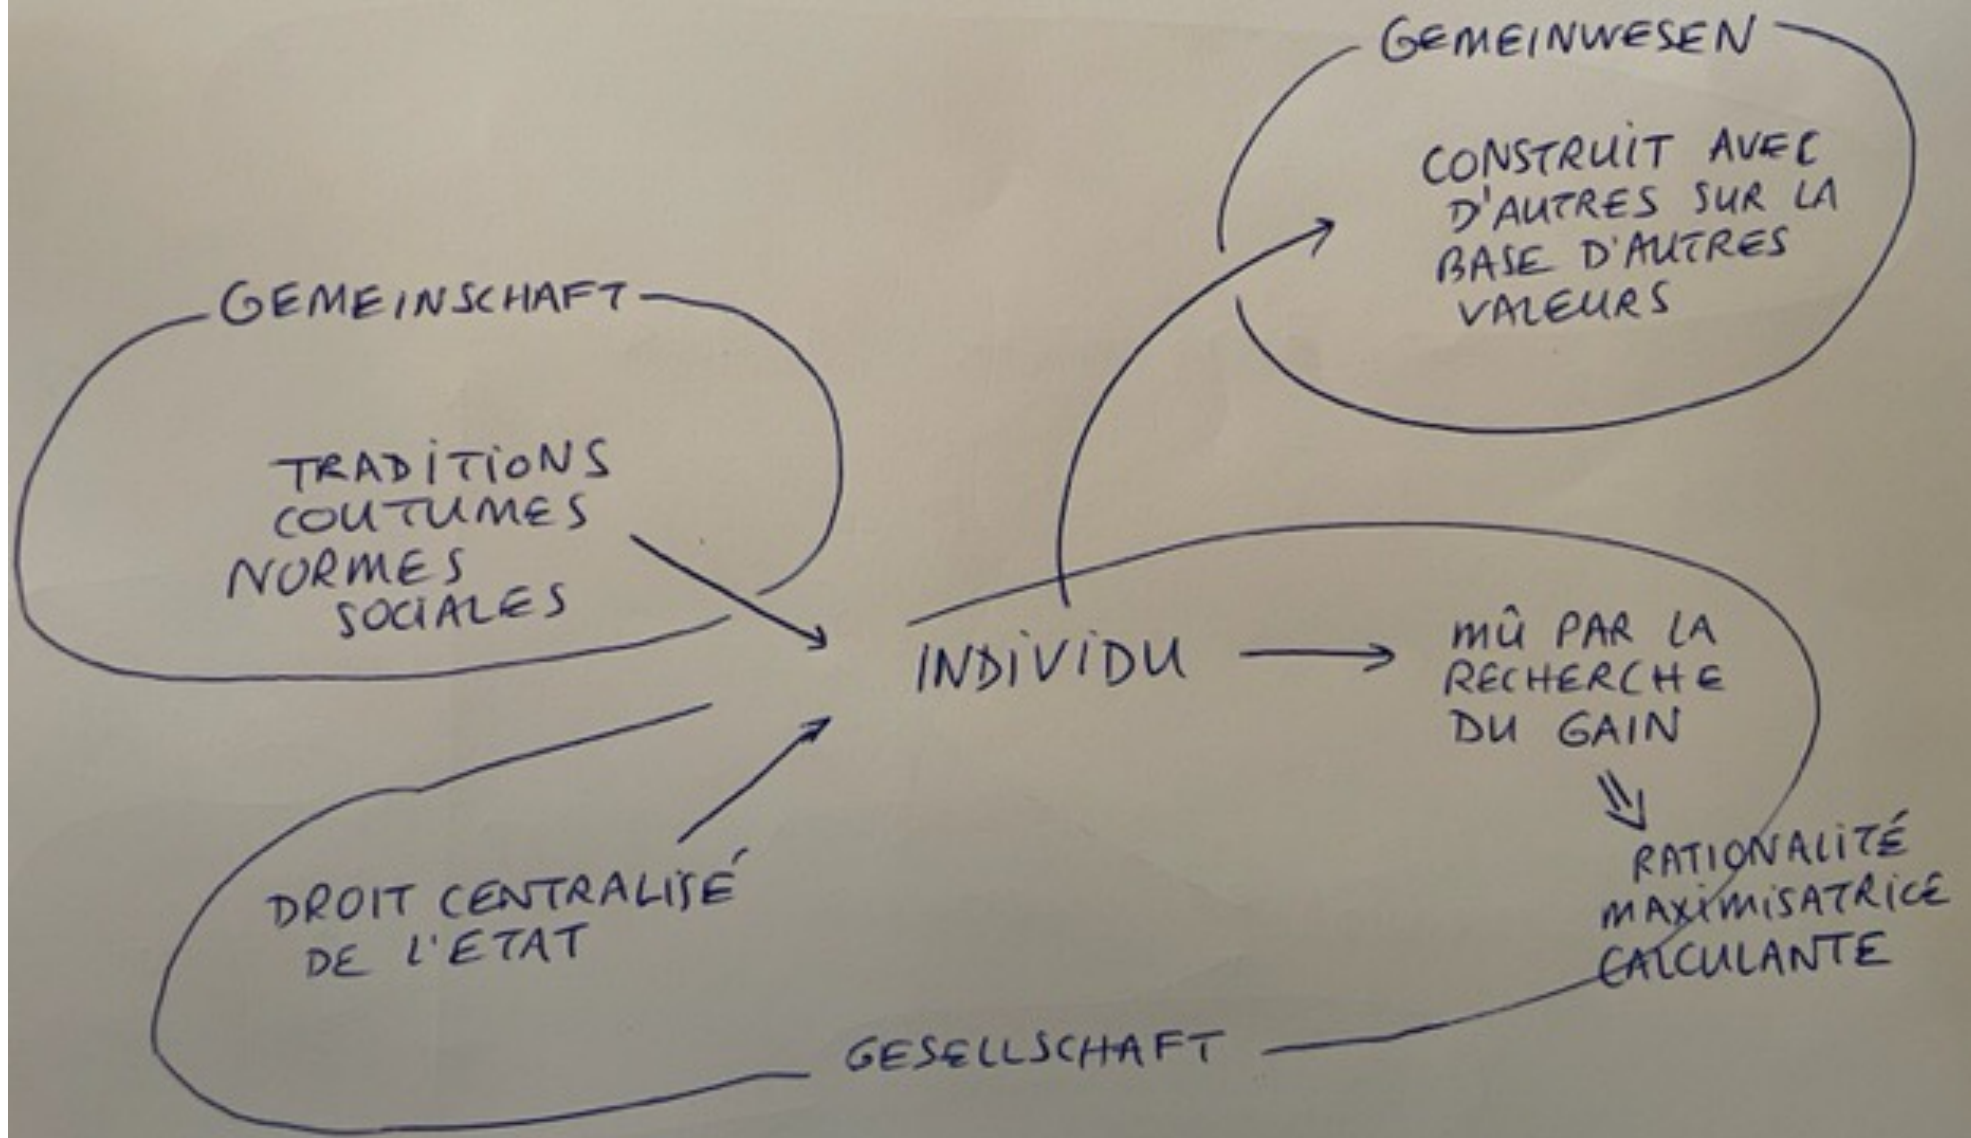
GEMEINWESEN

CONSTRUIT AVEC D'AUTRES SUR LA BASE D'AUTRES VALEURS

GEMEINSCHAFT

TRADITIONS
COUTUMES
NORMES SOCIALES

INDIVIDU

MÛ PAR LA RECHERCHE DU GAIN

RATIONALITÉ MAXIMISATRICE CALCULANTE

DROIT CENTRALISÉ DE L'ETAT

GESELLSCHAFT